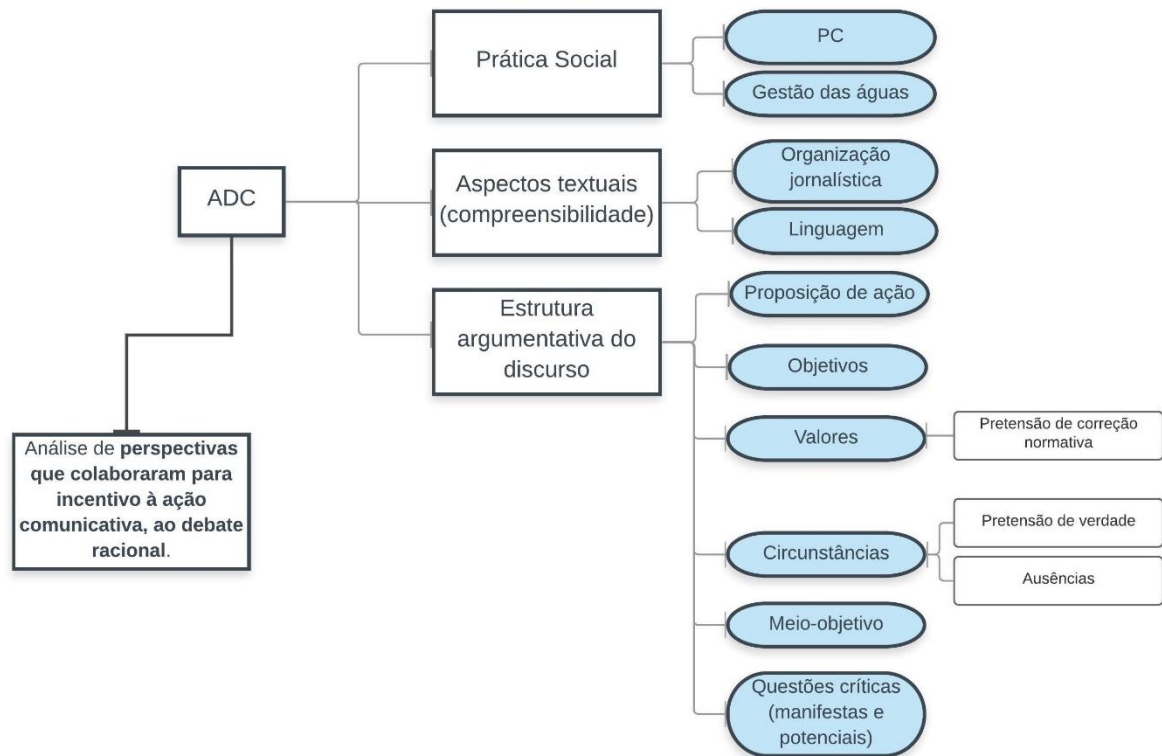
ADC

Prática Social

PC

Gestão das águas

Aspectos textuais (compreensibilidade)

Organização jornalística

Linguagem

Estrutura argumentativa do discurso

Proposição de ação

Objetivos

Valores

Pretensão de correção normativa

Circunstâncias

Pretensão de verdade

Ausências

Meio-objetivo

Questões críticas (manifestas e potenciais)

Análise de **perspectivas que colaboraram para incentivo à ação comunicativa, ao debate racional**.